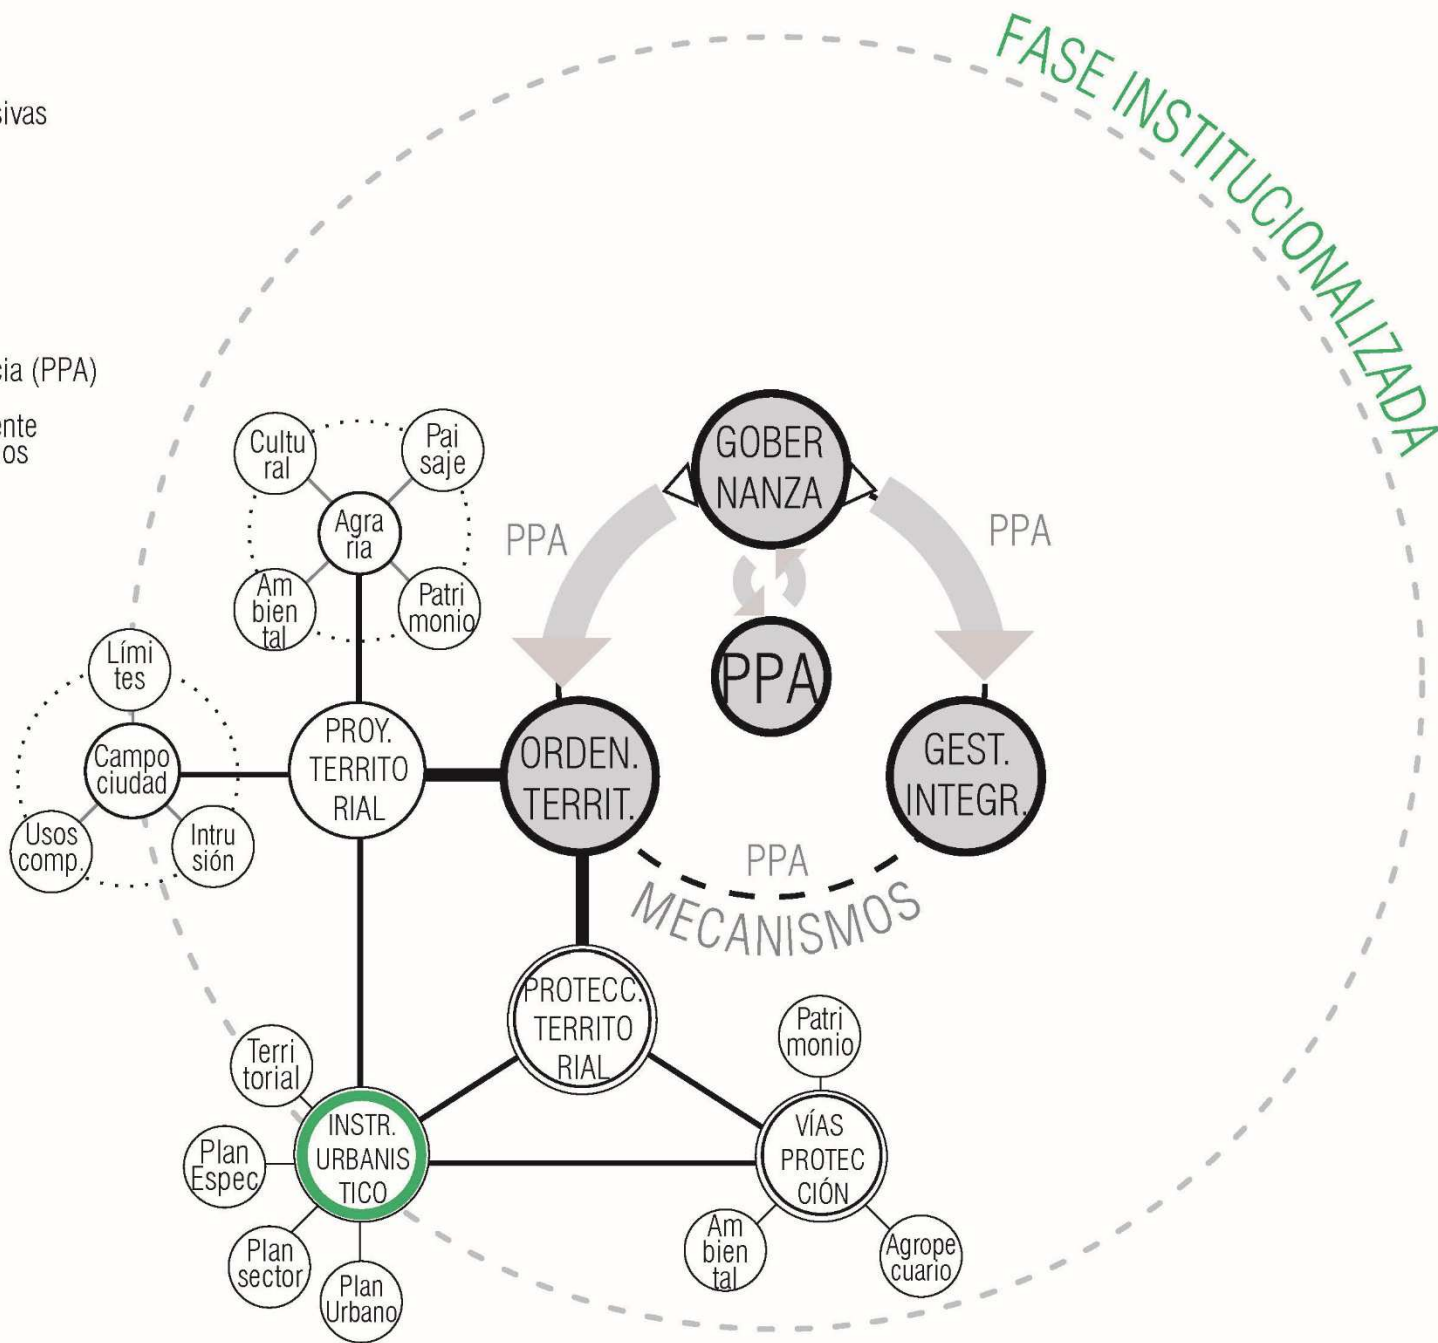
sivas

sia (PPA)

ente
os

FASE INSTITUCIONALIZADA

GOBERNANZA

PPA

PPA

PPA

Cultural

Paisaje

Agraria

Ambiental

Patrimonio

Límites

Campo ciudad

Usos comp.

Intrusión

PROY. TERRITORIAL

ORDEN. TERRIT.

GEST. INTEGR.

PPA

MECANISMOS

PROTECC. TERRITORIAL

Patrimonio

Territorial

Plan Espec

INSTR. URBANISTICO

VÍAS PROTECCIÓN

Ambiental

Agropecuario

Plan sector

Plan Urbano